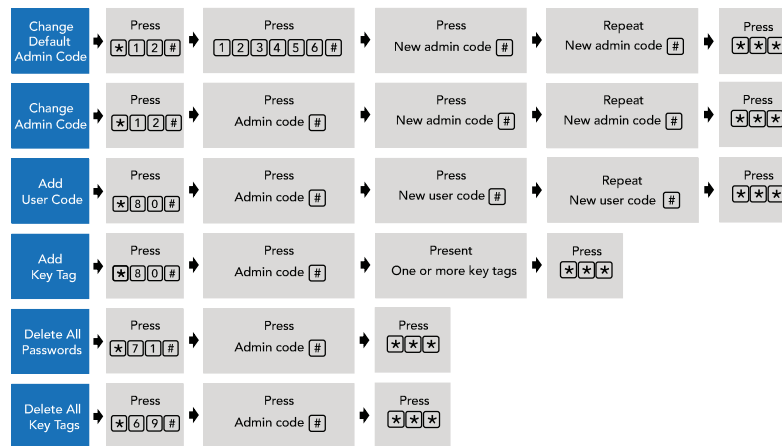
Change Default Admin Code
Press
*12#
Press
123456#
Press
New admin code #
Repeat
New admin code #
Press
**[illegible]

Change Admin Code
Press
*12#
Press
Admin code #
Press
New admin code #
Repeat
New admin code #
Press
**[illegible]

Add User Code
Press
*80#
Press
Admin code #
Press
New user code #
Repeat
New user code #
Press
**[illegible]

Add Key Tag
Press
*80#
Press
Admin code #
Present
One or more key tags
Press
***

Delete All Passwords
Press
*71#
Press
Admin code #
Press
***

Delete All Key Tags
Press
*69#
Press
Admin code #
Press
***